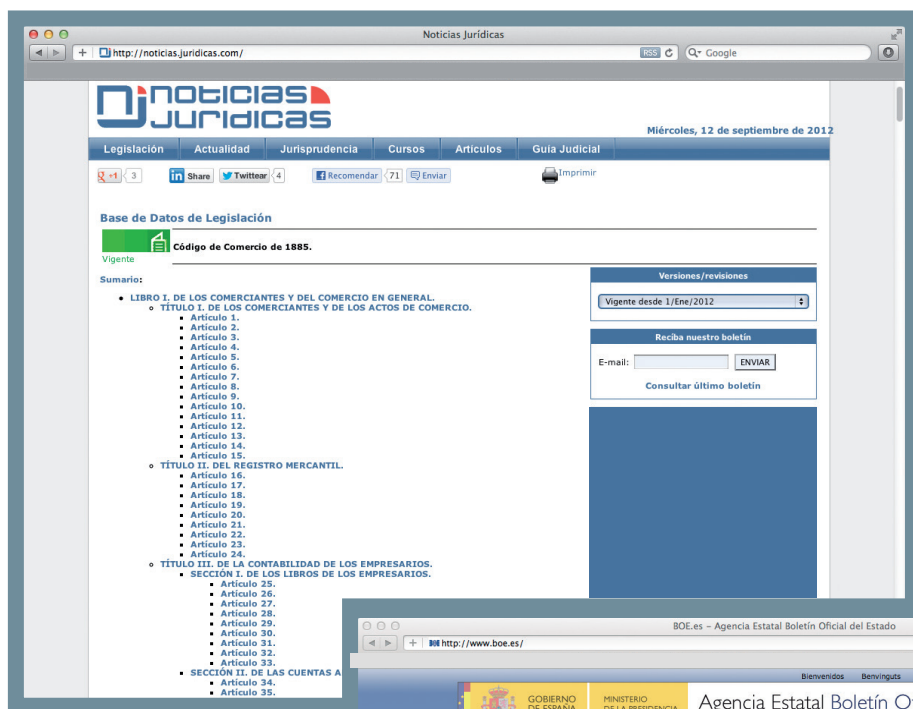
Noticias Jurídicas

http://noticias.juridicas.com/

RSS

Google

noticias juridicas

Miércoles, 12 de septiembre de 2012

Legislación | Actualidad | Jurisprudencia | Cursos | Artículos | Guía Judicial

+1 3 | Share | Twittear 4 | Recomendar 71 | Enviar | Imprimir

Base de Datos de Legislación

Código de Comercio de 1885.

Vigente

Sumario:

- LIBRO I. DE LOS COMERCIANTES Y DEL COMERCIO EN GENERAL.
  - TÍTULO I. DE LOS COMERCIANTES Y DE LOS ACTOS DE COMERCIO.
    - Artículo 1.
    - Artículo 2.
    - Artículo 3.
    - Artículo 4.
    - Artículo 5.
    - Artículo 6.
    - Artículo 7.
    - Artículo 8.
    - Artículo 9.
    - Artículo 10.
    - Artículo 11.
    - Artículo 12.
    - Artículo 13.
    - Artículo 14.
    - Artículo 15.
  - TÍTULO II. DEL REGISTRO MERCANTIL.
    - Artículo 16.
    - Artículo 17.
    - Artículo 18.
    - Artículo 19.
    - Artículo 20.
    - Artículo 21.
    - Artículo 22.
    - Artículo 23.
    - Artículo 24.
  - TÍTULO III. DE LA CONTABILIDAD DE LOS EMPRESARIOS.
    - SECCIÓN I. DE LOS LIBROS DE LOS EMPRESARIOS.
      - Artículo 25.
      - Artículo 26.
      - Artículo 27.
      - Artículo 28.
      - Artículo 29.
      - Artículo 30.
      - Artículo 31.
      - Artículo 32.
      - Artículo 33.
    - SECCIÓN II. DE LAS CUENTAS A
      - Artículo 34.
      - Artículo 35.

Versiones/revisiones

Vigente desde 1/Ene/2012

Reciba nuestro boletín

E-mail: ENVIAR

Consultar último boletín

BOE.es - Agencia Estatal Boletín Oficial del Estado

http://www.boe.es/

Bienvenidos Benvinguts

GOBIERNO DE ESPAÑA

MINISTERIO DE LA PRESIDENCIA

Agencia Estatal Boletín O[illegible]